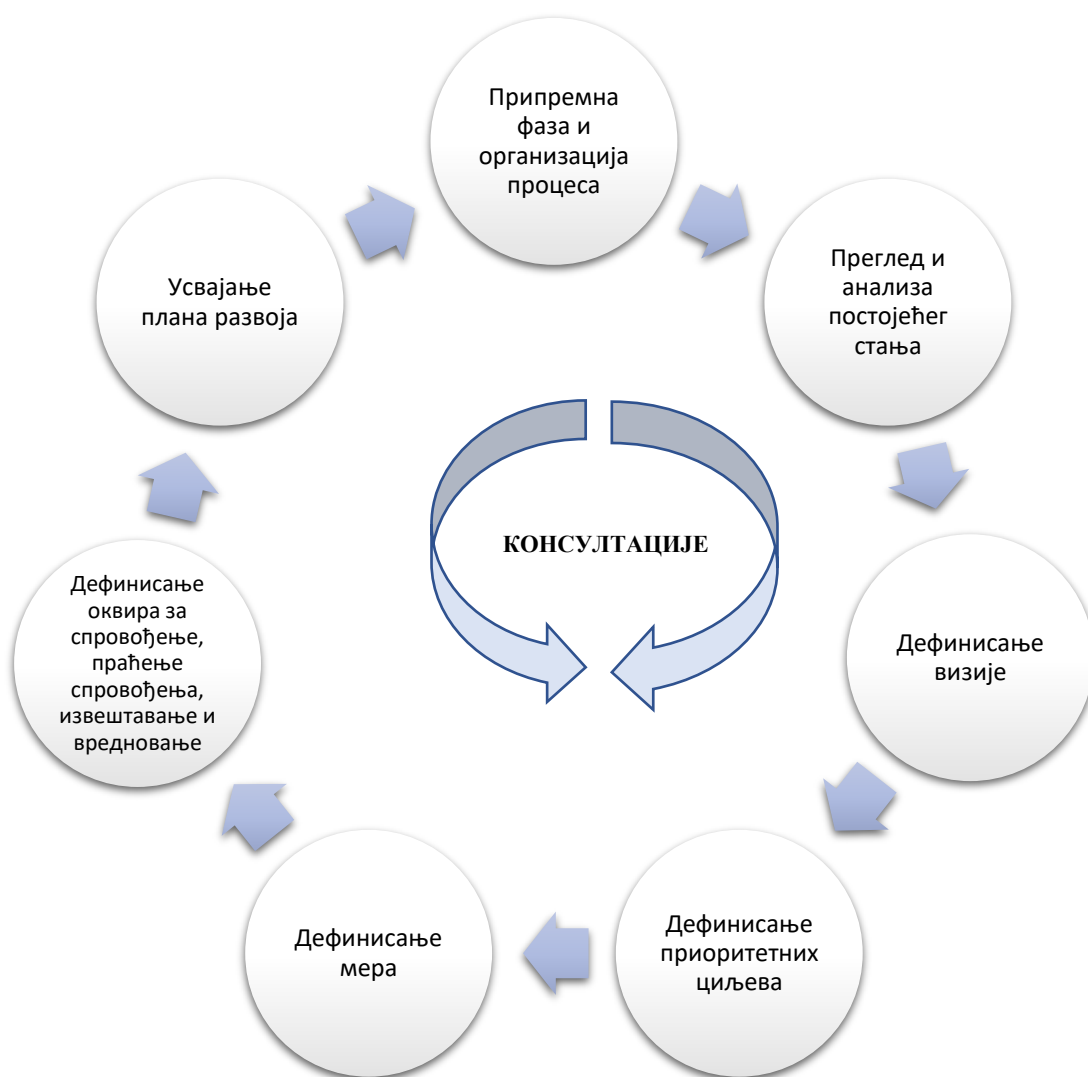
Припремна фаза и организација процеса

Преглед и анализа постојећег стања

Дефинисање визије

Дефинисање приоритетних циљева

Дефинисање мера

Дефинисање оквира за спровођење, праћење спровођења, извештавање и вредновање

Усвајање плана развоја

КОНСУЛТАЦИЈЕ